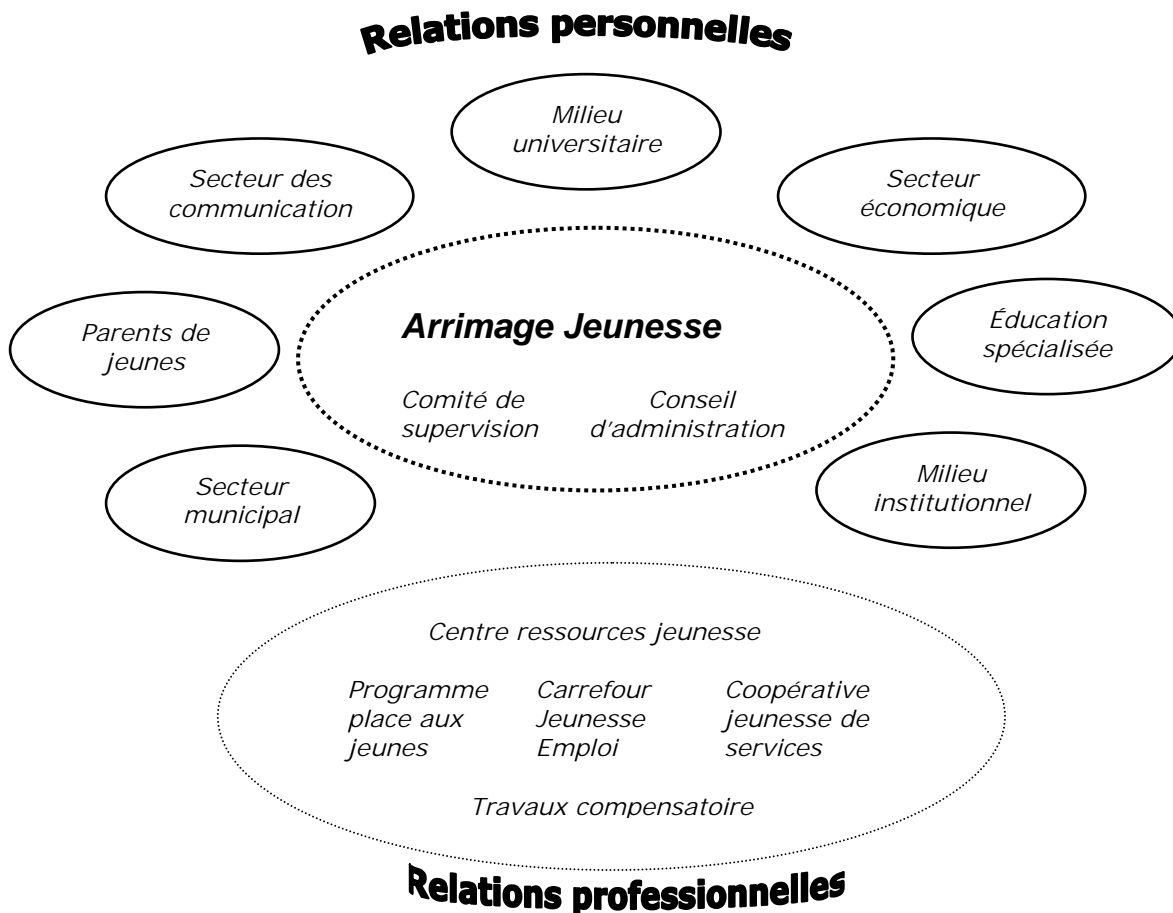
Relations personnelles

Milieu universitaire

Secteur des communication

Secteur économique

Arrimage Jeunesse

Parents de jeunes

Éducation spécialisée

Comité de supervision

Conseil d'administration

Secteur municipal

Milieu institutionnel

Centre ressources jeunesse

Programme place aux jeunes

Carrefour Jeunesse Emploi

Coopérative jeunesse de services

Travaux compensatoire

Relations professionnelles